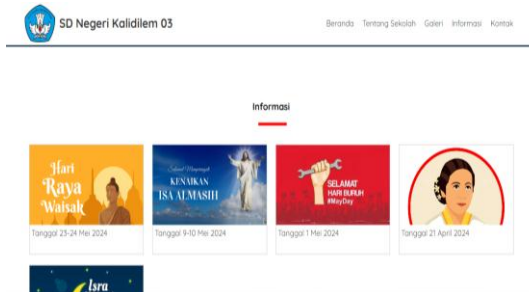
SD Negeri Kalidilem 03

Beranda Tentang Sekolah Galeri Informasi Kontak

Informasi

Hari Raya Waisak

Tanggal 23-24 Mei 2024

Selamat Memperingati KENAIKAN ISA ALMASIH

Tanggal 9-10 Mei 2024

SELAMAT HARI BURUH #MayDay

Tanggal 1 Mei 2024

Tanggal 21 April 2024

Isra